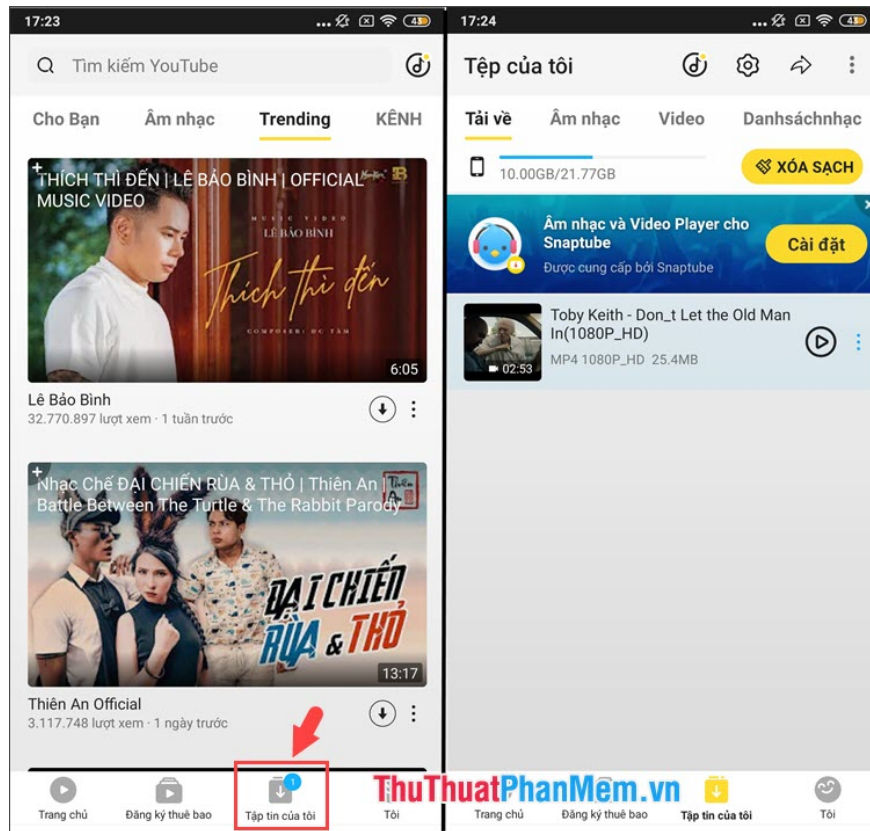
17:23 43

Tìm kiếm YouTube

Cho Bạn Âm nhạc Trending KÊNH

THÍCH THÌ ĐẾN | LÊ BẢO BÌNH | OFFICIAL MUSIC VIDEO

MUSIC VIDEO
LÊ BẢO BÌNH
Thích thì đến
COMPOSER: DC TÂM

6:05

Lê Bảo Bình
32.770.897 lượt xem · 1 tuần trước

Nhạc Chế ĐẠI CHIẾN RÙA & THỎ | Thiên An | Battle Between The Turtle & The Rabbit Parody

ĐẠI CHIẾN RÙA & THỎ

13:17

Thiên An Official
3.117.748 lượt xem · 1 ngày trước

Trang chủ Đăng ký thuê bao 1 Tập tin của tôi Tôi

17:24 43

Tệp của tôi

Tải về Âm nhạc Video Danhsáchnhạc

10.00GB/21.77GB

XÓA SẠCH

Âm nhạc và Video Player cho Snaptube
Được cung cấp bởi Snaptube

Cài đặt

Toby Keith - Don_t Let the Old Man In(1080P_HD)
MP4 1080P_HD 25.4MB

02:53

ThuThuatPhanMem.vn

Trang chủ Đăng ký thuê bao Tập tin của tôi Tôi